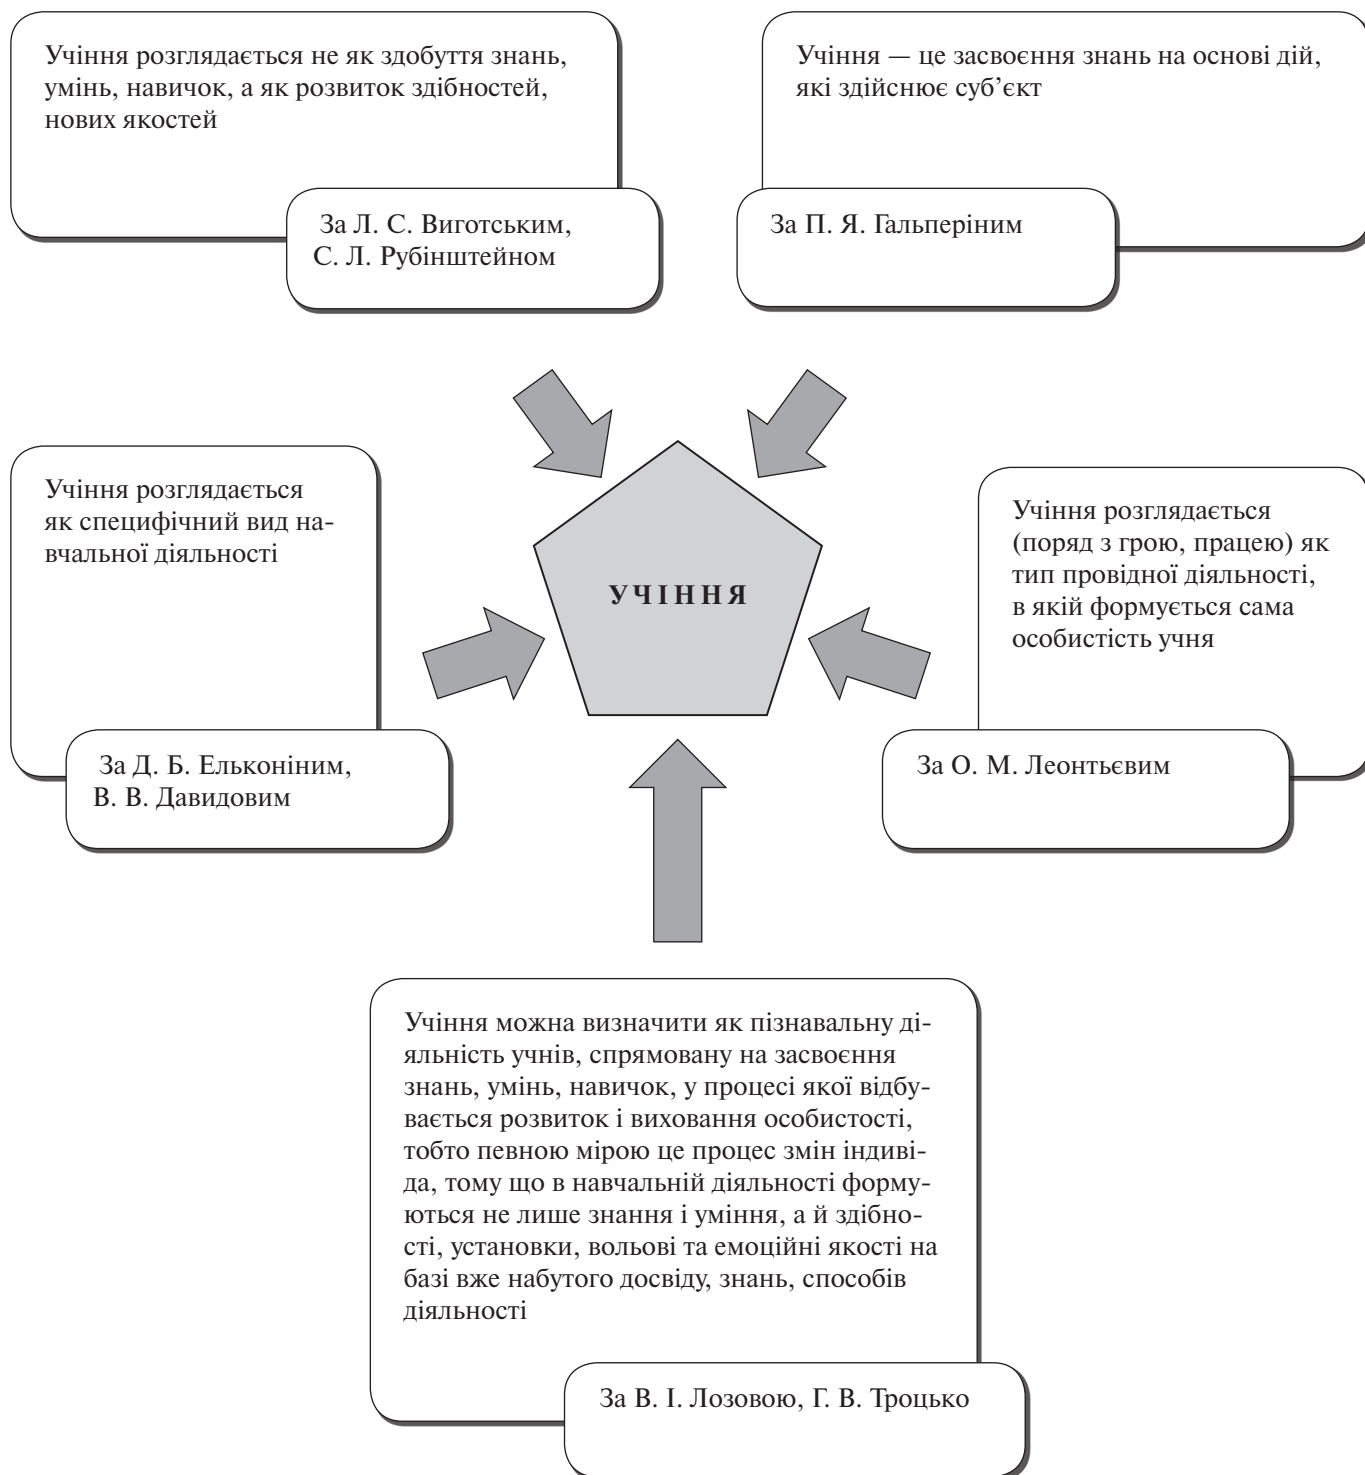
Учіння розглядається не як здобуття знань, умінь, навичок, а як розвиток здібностей, нових якостей

За Л. С. Виготським, С. Л. Рубінштейном

Учіння — це засвоєння знань на основі дій, які здійснює суб'єкт

За П. Я. Гальперіним

Учіння розглядається як специфічний вид навчальної діяльності

За Д. Б. Ельконіним, В. В. Давидовим

УЧІННЯ

Учіння розглядається (поряд з грою, працею) як тип провідної діяльності, в якій формується сама особистість учня

За О. М. Леонтьєвим

Учіння можна визначити як пізнавальну діяльність учнів, спрямовану на засвоєння знань, умінь, навичок, у процесі якої відбувається розвиток і виховання особистості, тобто певною мірою це процес змін індивіда, тому що в навчальній діяльності формуються не лише знання і уміння, а й здібності, установки, вольові та емоційні якості на базі вже набутого досвіду, знань, способів діяльності

За В. І. Лозовою, Г. В. Троцько